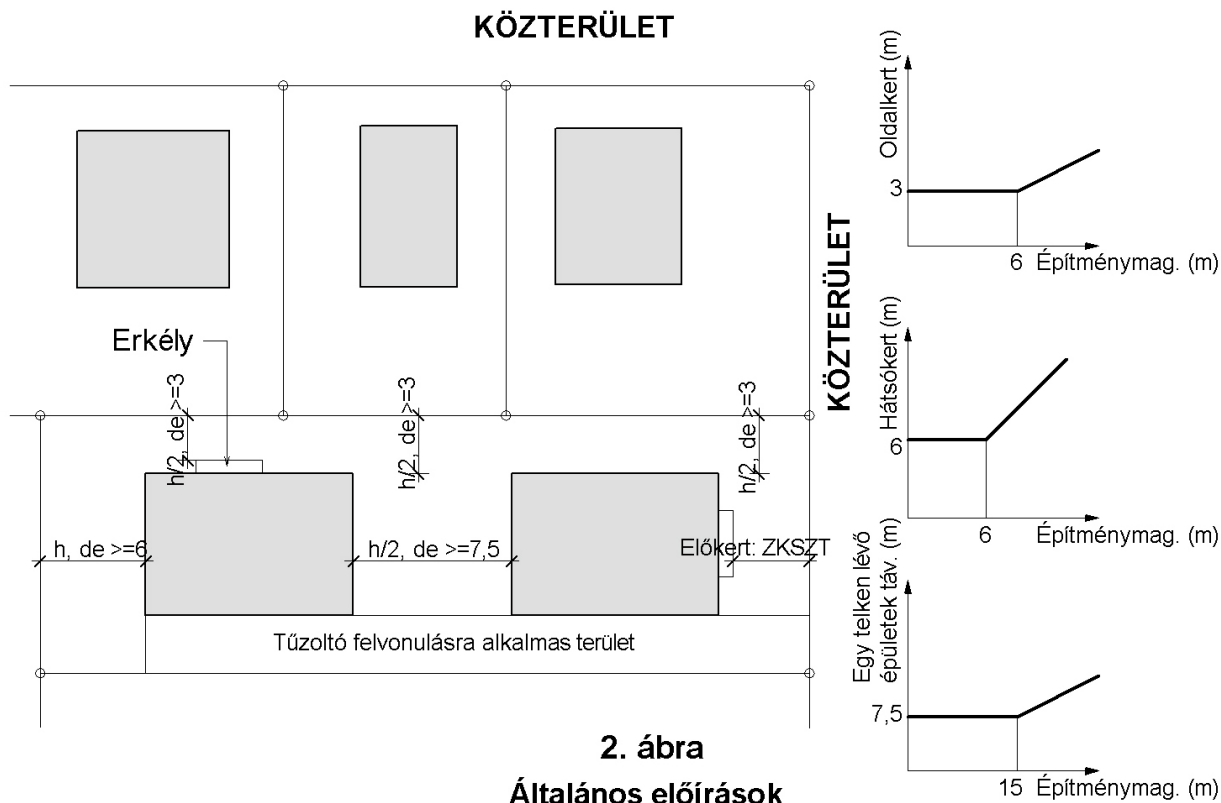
KÖZTERÜLET

KÖZTERÜLET

Erkély

h/2, de >=3

h/2, de >=3

h/2, de >=3

h, de >=6

h/2, de >=7,5

Előkert: ZKSZT

Tűzoltó felvonulásra alkalmas terület

2. ábra

Általános előírások

Oldalkert (m)

3

6 Építménymag. (m)

Hátsókert (m)

6

6 Építménymag. (m)

Egy telken lévő épületek táv. (m)

7,5

15 Építménymag. (m)